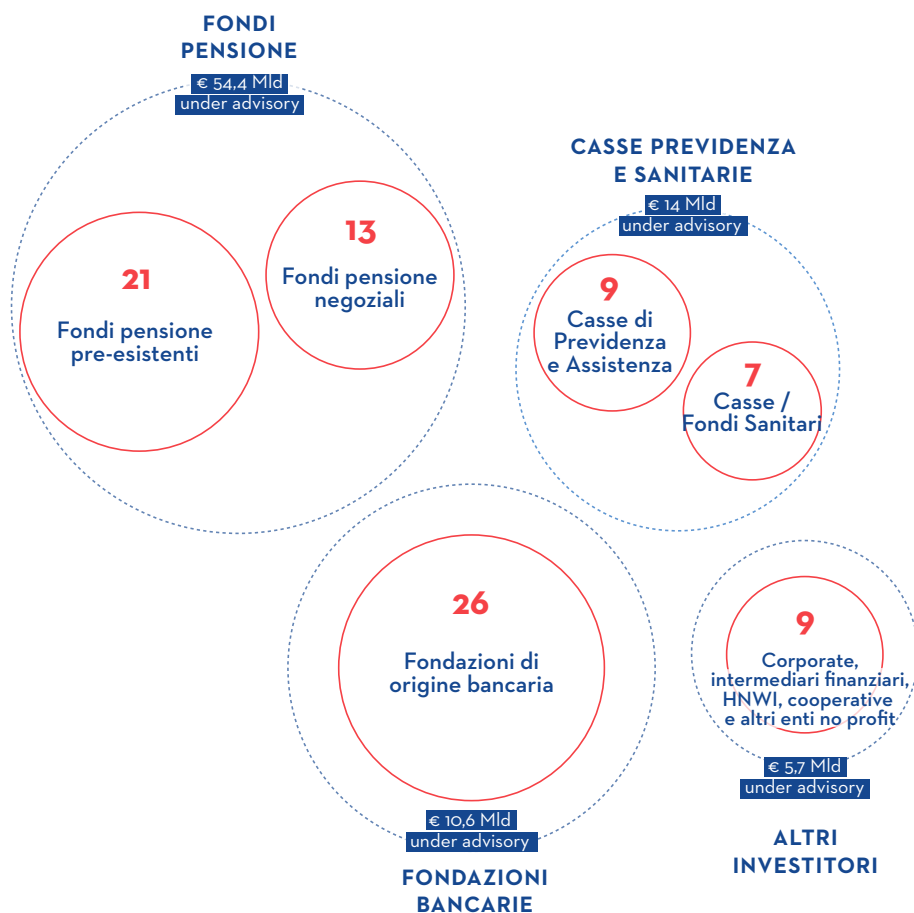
FONDI PENSIONE

€ 54,4 Mld
under advisory

21
Fondi pensione pre-esistenti

13
Fondi pensione negoziali

CASSE PREVIDENZA E SANITARIE

€ 14 Mld
under advisory

9
Casse di Previdenza e Assistenza

7
Casse / Fondi Sanitari

26
Fondazioni di origine bancaria

€ 10,6 Mld
under advisory

FONDAZIONI BANCARIE

9
Corporate, intermediari finanziari, HNWI, cooperative e altri enti no profit

€ 5,7 Mld
under advisory

ALTRI INVESTITORI